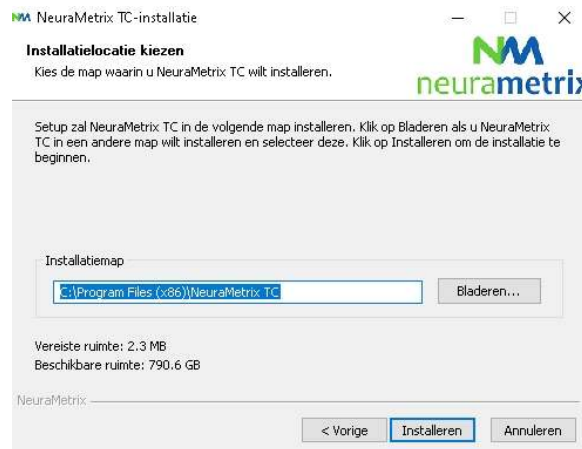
NM NeuraMetrix TC-installatie

Installatielocatie kiezen
Kies de map waarin u NeuraMetrix TC wilt installeren.

NM
neurametrix

Setup zal NeuraMetrix TC in de volgende map installeren. Klik op Bladeren als u NeuraMetrix TC in een andere map wilt installeren en selecteer deze. Klik op Installeren om de installatie te beginnen.

Installatiemap
C:\Program Files (x86)\NeuraMetrix TC
Bladeren...

Vereiste ruimte: 2.3 MB
Beschikbare ruimte: 790.6 GB

NeuraMetrix

< Vorige
Installeren
Annuleren